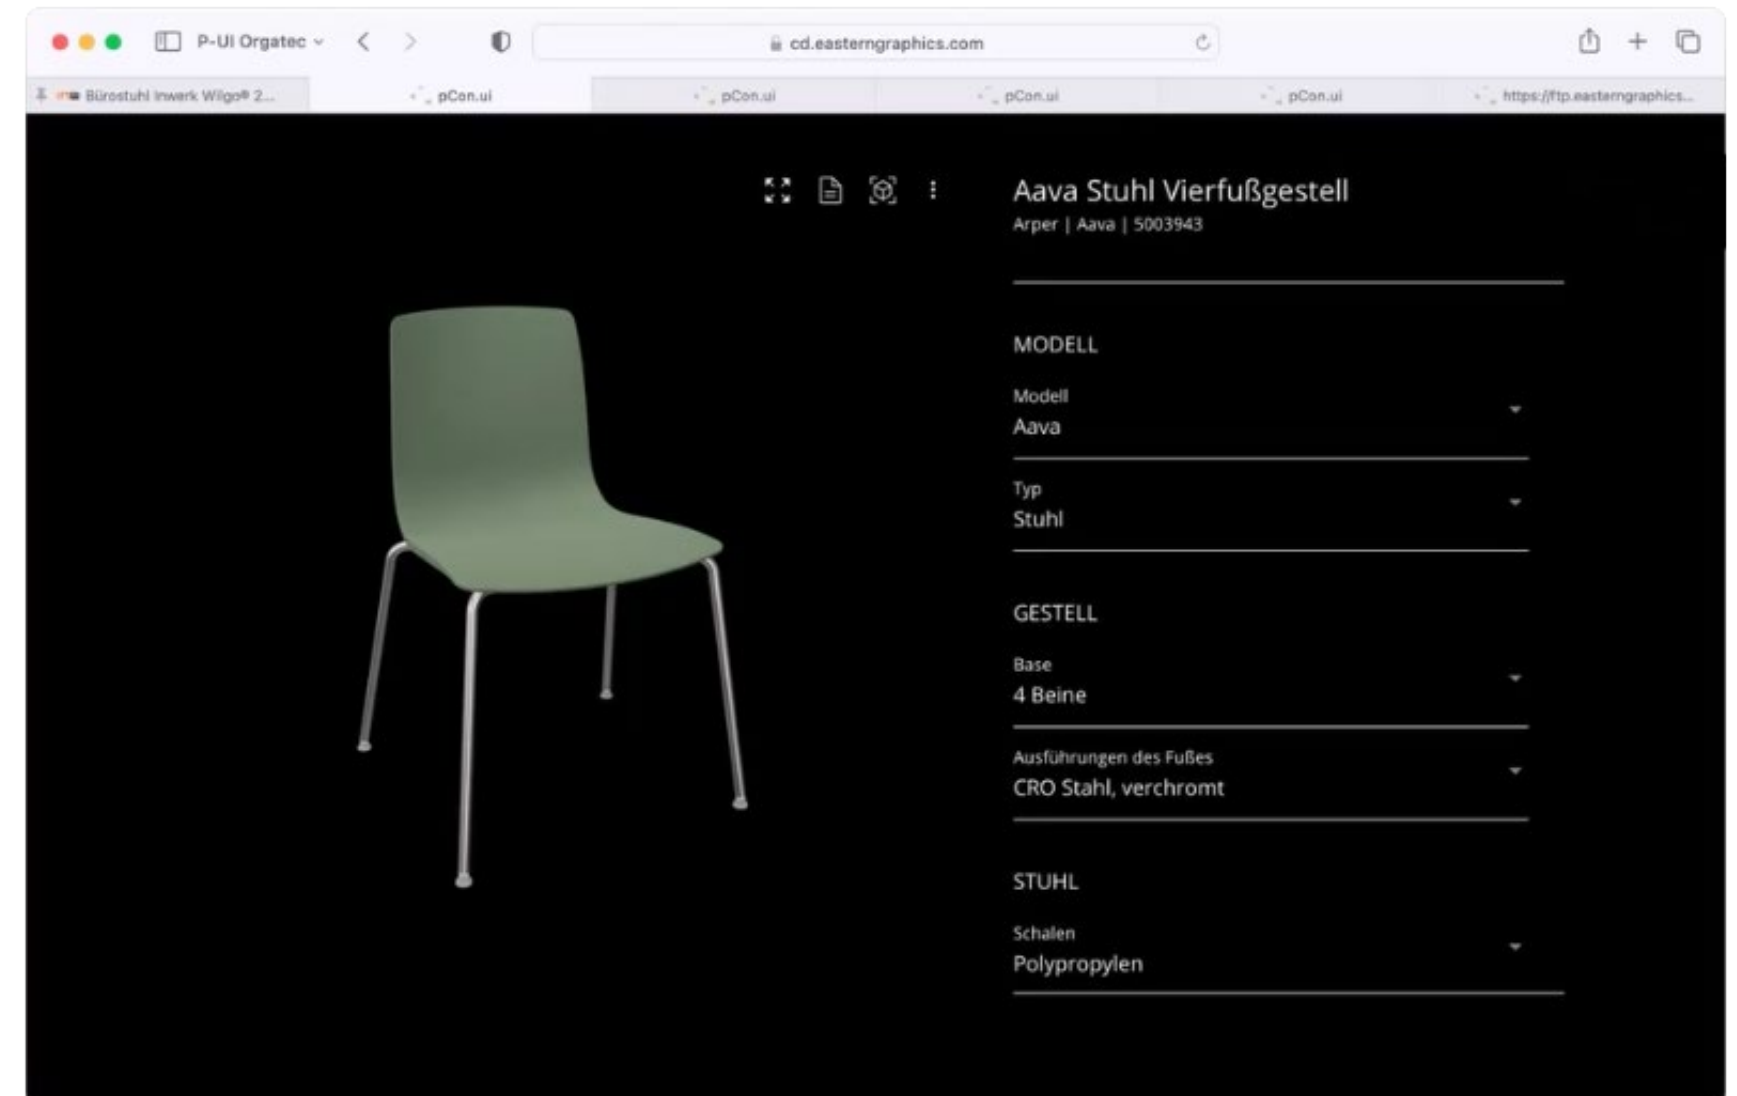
P-UI Orgatec

cd.easterngraphics.com

Bürostuhl Inwerk Wilgo® 2...

pCon.ui

pCon.ui

pCon.ui

pCon.ui

https://ftp.easterngraphics...

Aava Stuhl Vierfußgestell

Arper | Aava | 5003943

MODELL

Modell
Aava

Typ
Stuhl

GESTELL

Base
4 Beine

Ausführungen des Fußes
CRO Stahl, verchromt

STUHL

Schalen
Polypropylen